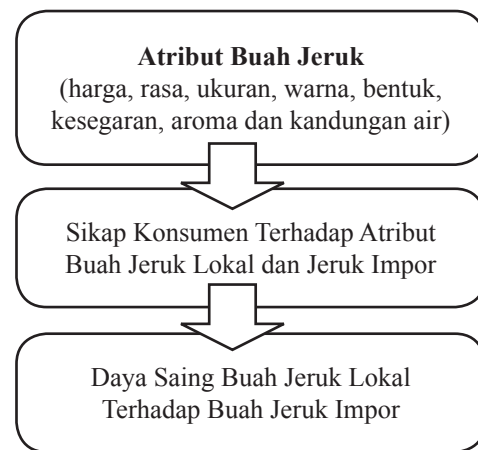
**Atribut Buah Jeruk**
(harga, rasa, ukuran, warna, bentuk, kesegaran, aroma dan kandungan air)

Sikap Konsumen Terhadap Atribut Buah Jeruk Lokal dan Jeruk Impor

Daya Saing Buah Jeruk Lokal Terhadap Buah Jeruk Impor